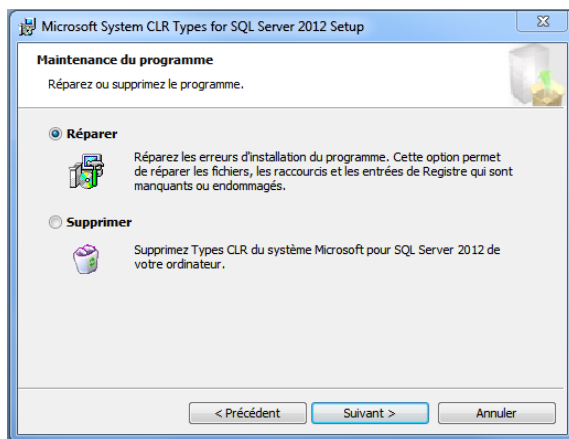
Microsoft System CLR Types for SQL Server 2012 Setup

Maintenance du programme

Réparez ou supprimez le programme.

Réparer

Réparez les erreurs d'installation du programme. Cette option permet de réparer les fichiers, les raccourcis et les entrées de Registre qui sont manquants ou endommagés.

Supprimer

Supprimez Types CLR du système Microsoft pour SQL Server 2012 de votre ordinateur.

< Précédent | Suivant > | Annuler